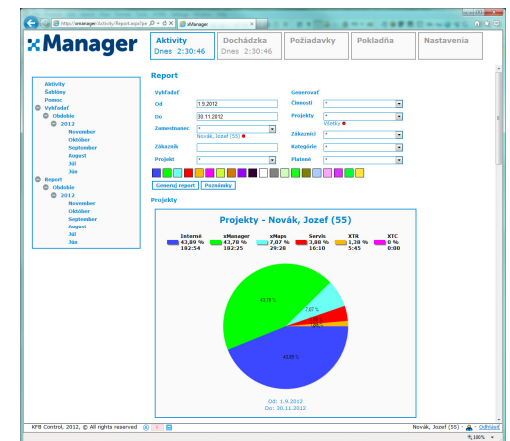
http://xmanager/Aktivity/Report.aspx?pe xManager

xManager

Aktivity
Dnes 2:30:46

Dochádzka
Dnes 2:30:46

Požiadavky

Pokladňa

Nastavenia

Aktivity
Šablóny
Pomoc
Vyhľadať
Obdobie
2012
November
Október
September
August
Júl
Jún
Report
Obdobie
2012
November
Október
September
August
Júl
Jún

Report

Vyhľadať
Od 1.9.2012
Do 30.11.2012
Zamestnanec *
Novák, Jozef (55)
Zákazník
Projekt *

Generovať
Činnosti *
Projekty *
Všetky
Zákazníci *
Kategórie *
Platené *

Generuj report
Poznámky

Projekty

Projekty - Novák, Jozef (55)

| Interné | xManager | xMaps | Servis | XTR | XTC |
|---|---|---|---|---|---|
| 43,89 % | 43,78 % | 7,07 % | 3,88 % | 1,38 % | 0 % |
| 182:54 | 182:25 | 29:28 | 16:10 | 5:45 | 0:00 |

43,78 %
7,07 %
43,89 %

Od: 1.9.2012
Do: 30.11.2012

KFB Control, 2012, © All rights reserved

Novák, Jozef (55) - Odhlásiť

100%